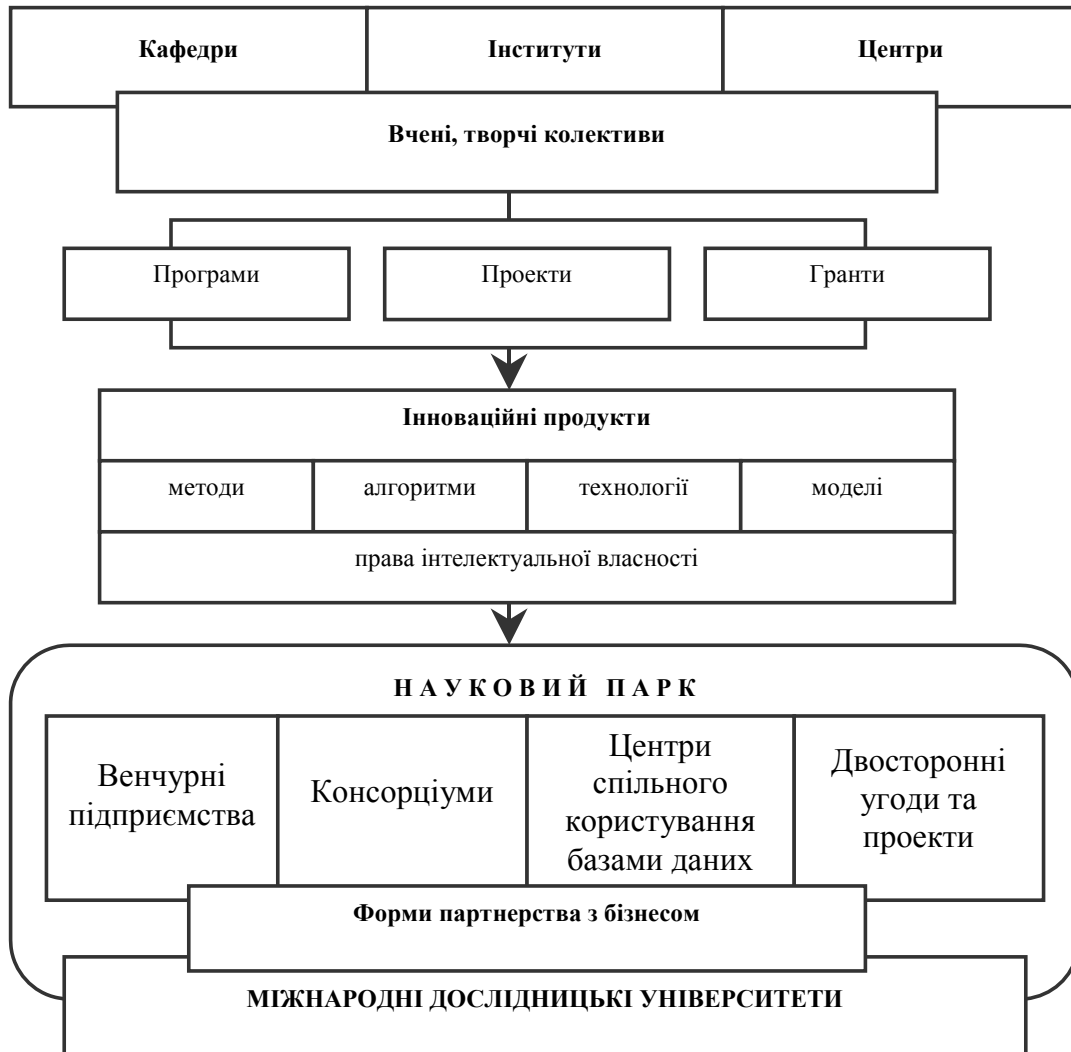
Кафедри

Інститути

Центри

Вчені, творчі колективи

Програми

Проекти

Гранти

Інноваційні продукти

методи

алгоритми

технології

моделі

права інтелектуальної власності

Н А У К О В И Й П А Р К

Венчурні підприємства

Консорціуми

Центри спільного користування базами даних

Двосторонні угоди та проекти

Форми партнерства з бізнесом

МІЖНАРОДНІ ДОСЛІДНИЦЬКІ УНІВЕРСИТЕТИ